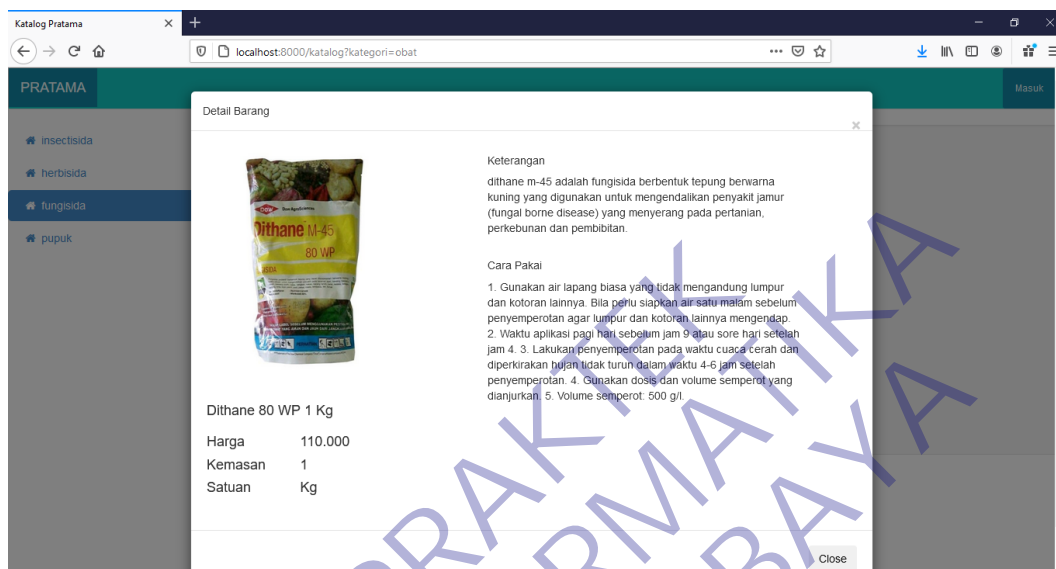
Katalog Pratama ×
+
localhost:8000/katalog?kategori=obat

PRATAMA
Masuk

insectisida
herbisida
fungisida
pupuk

Detail Barang
×

Dithane M-45
80 WP

Dithane 80 WP 1 Kg

Harga 110.000
Kemasan 1
Satuan Kg

Keterangan

dithane m-45 adalah fungisida berbentuk tepung berwarna kuning yang digunakan untuk mengendalikan penyakit jamur (fungal borne disease) yang menyerang pada pertanian, perkebunan dan pembibitan.

Cara Pakai

1. Gunakan air lapang biasa yang tidak mengandung lumpur dan kotoran lainnya. Bila perlu siapkan air satu malam sebelum penyemperotan agar lumpur dan kotoran lainnya mengendap. 2. Waktu aplikasi pagi hari sebelum jam 9 atau sore hari setelah jam 4. 3. Lakukan penyemperotan pada waktu cuaca cerah dan diperkirakan hujan tidak turun dalam waktu 4-6 jam setelah penyemperotan. 4. Gunakan dosis dan volume semperot yang dianjurkan. 5. Volume semperot: 500 g/l.

Close